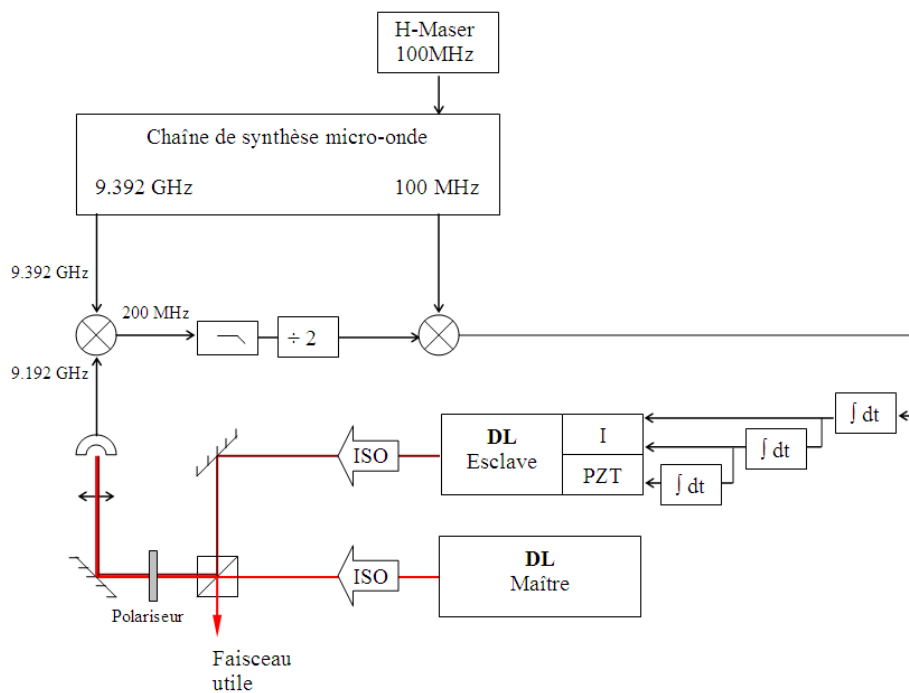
H-Maser
100MHz

Chaîne de synthèse micro-onde

9.392 GHz

100 MHz

9.392 GHz

200 MHz

÷ 2

9.192 GHz

$\int dt$

DL
Esclave

I

$\int dt$

PZT

$\int dt$

ISO

ISO

DL
Maître

Polariseur

Faisceau utile